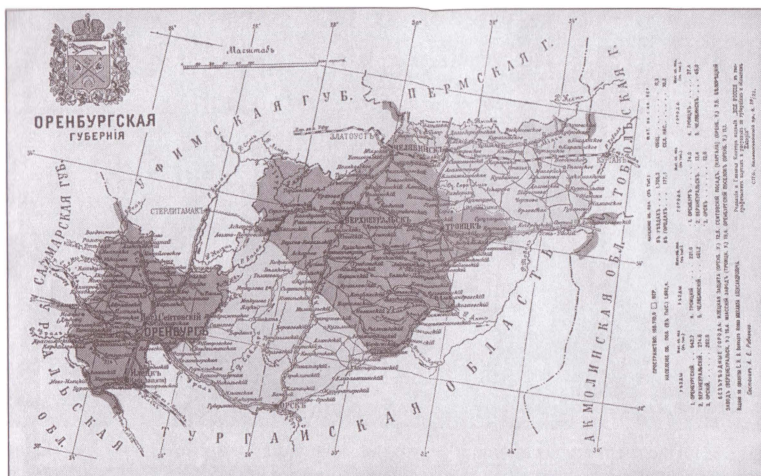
ОРЕНБУРГСКАЯ
ГУБЕРНІЯ

Масштабъ

ПЕРМСКАЯ Г.

УФИМСКАЯ ГУБ.

САМАРСКАЯ ГУБ.

УРАЛЬСКАЯ ОБЛ.

ТУРГАЙСКАЯ ОБЛАСТЬ

АКМОЛИНСКАЯ ОБЛ.

ТОБОЛЬСКАЯ Г.

ЗЛАТОУСТЪ

ЧЕЛЯБИНСКЪ

ВЕРХНЕУРАЛЬСКЪ

ТРОИЦКЪ

СТЕРЛИТАМАКЪ

ОРЕНБУРГЪ

ОРСКЪ

ИЛЕЦКЪ

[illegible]

ПРОСТРАНСТВО: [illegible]

НАСЕЛЕНІЕ: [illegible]

| УѢЗДЫ | | УѢЗДЫ | |
|---|---|---|---|
| 1. ОРЕНБУРГСКІЙ | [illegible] | 4. ТРОИЦКІЙ | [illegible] |
| 2. ВЕРХНЕУРАЛЬСКІЙ | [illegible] | 5. ЧЕЛЯБИНСКІЙ | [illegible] |
| 3. ОРСКІЙ | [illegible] | | |

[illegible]

| ГОРОДА | | ГОРОДА | |
|---|---|---|---|
| 1. ОРЕНБУРГЪ | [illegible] | 4. ТРОИЦКЪ | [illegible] |
| 2. ЧЕЛЯБИНСКЪ | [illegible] | 5. ВЕРХНЕУРАЛЬСКЪ | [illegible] |
| 3. ОРСКЪ | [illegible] | | |

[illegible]